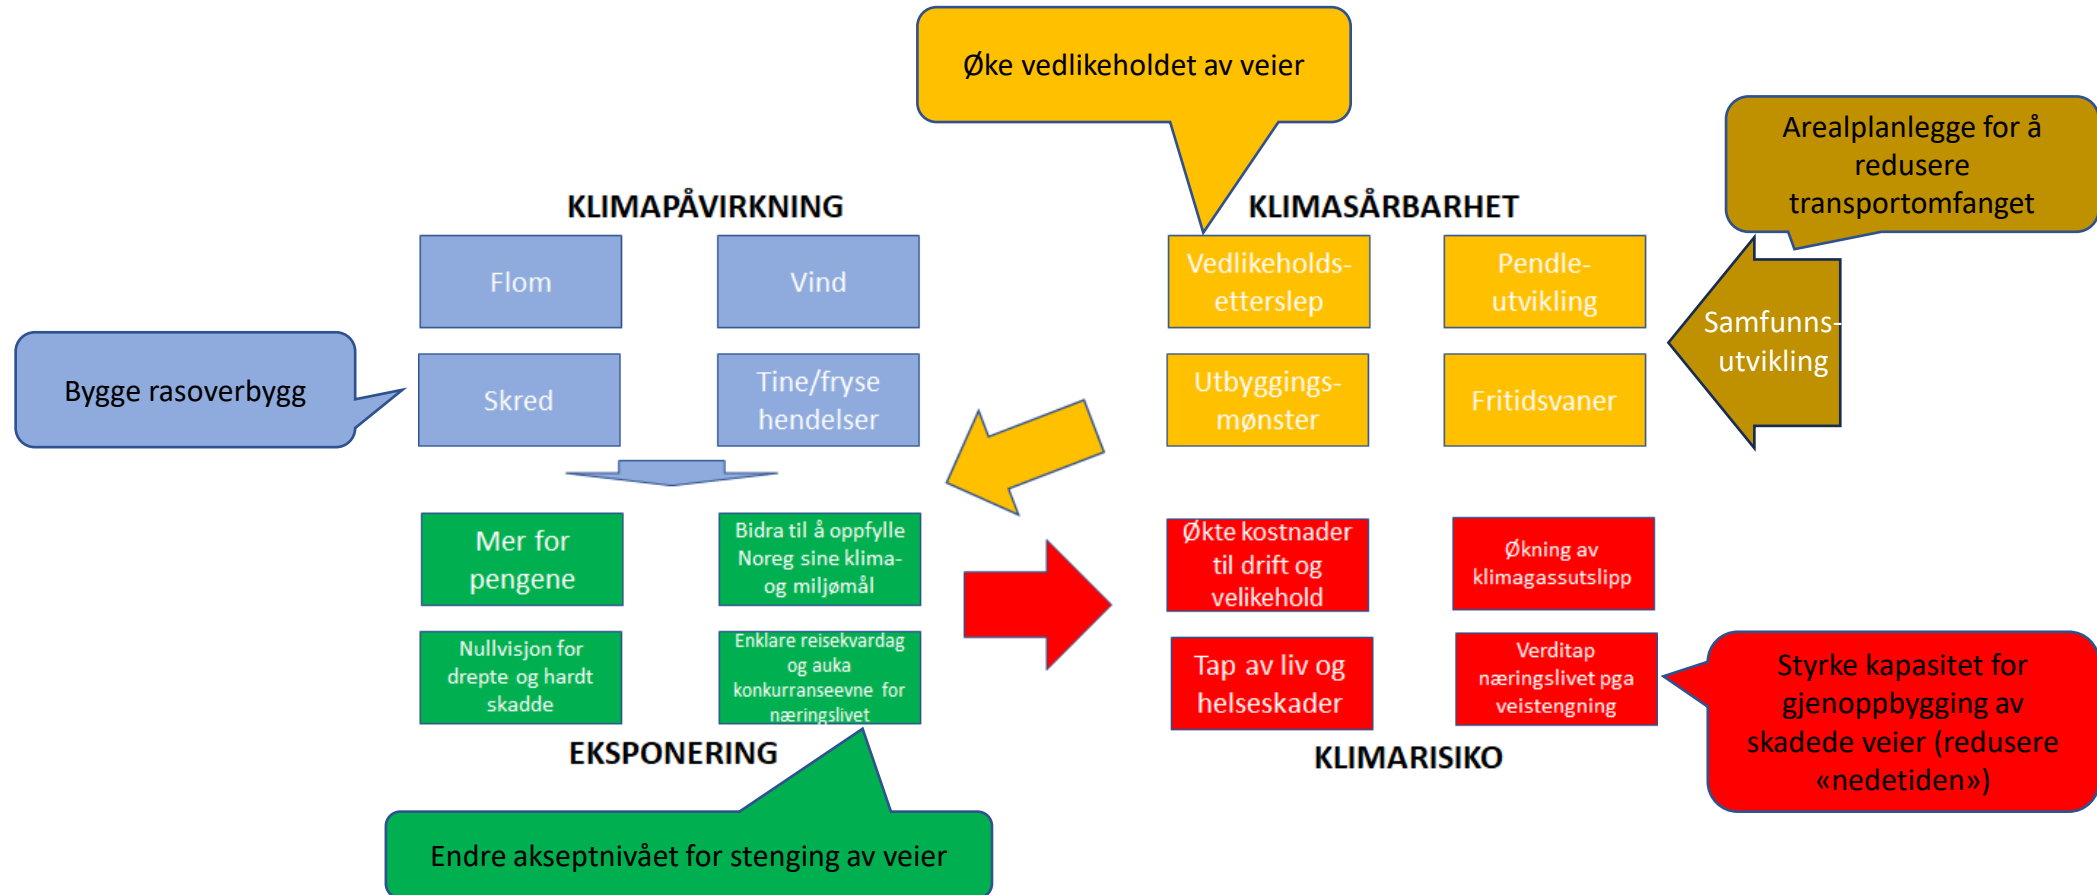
Øke vedlikeholdet av veier

Arealplanlegge for å redusere transportomfanget

KLIMAPÅVIRKNING

Flom

Vind

Bygge rasoverbygg

Skred

Tine/fryse hendelser

KLIMASÅRBARHET

Vedlikeholdsetterslep

Pendleutvikling

Utbyggingsmønster

Fritidsvaner

Samfunnsutvikling

Mer for pengene

Bidra til å oppfylle Noreg sine klima- og miljømål

Nullvisjon for drepte og hardt skadde

Enklare reisekvardag og auka konkurranseevne for næringslivet

EKSPONERING

Endre akseptnivået for stenging av veier

Økte kostnader til drift og velikehold

Økning av klimagassutslipp

Tap av liv og helseskader

Verditap næringslivet pga veistengning

KLIMARISIKO

Styrke kapasitet for gjenoppbygging av skadede veier (redusere «nedetiden»)